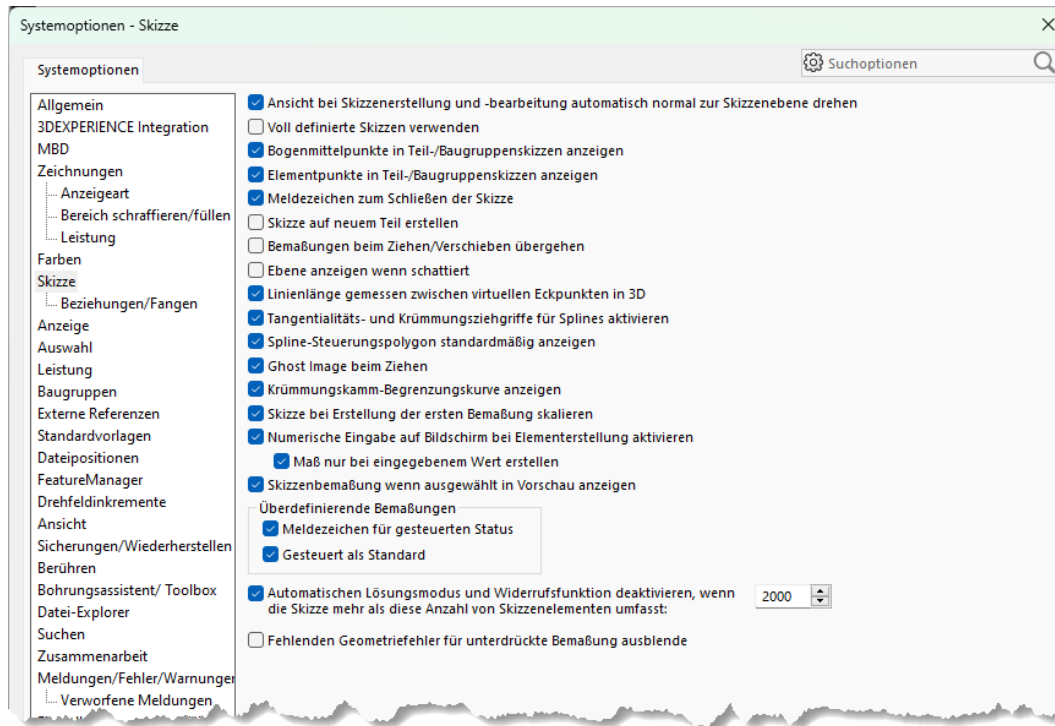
Systemoptionen - Skizze

Systemoptionen

Suchoptionen

Allgemein
3DEXPERIENCE Integration
MBD
Zeichnungen
Anzeigeart
Bereich schraffieren/füllen
Leistung
Farben
Skizze
Beziehungen/Fangen
Anzeige
Auswahl
Leistung
Baugruppen
Externe Referenzen
Standardvorlagen
Dateipositionen
FeatureManager
Drehfeldinkremente
Ansicht
Sicherungen/Wiederherstellen
Berühren
Bohrungsassistent/ Toolbox
Datei-Explorer
Suchen
Zusammenarbeit
Meldungen/Fehler/Warnunger
Verworfene Meldungen

Ansicht bei Skizzenerstellung und -bearbeitung automatisch normal zur Skizzenebene drehen
Voll definierte Skizzen verwenden
Bogenmittelpunkte in Teil-/Baugruppenskizzen anzeigen
Elementpunkte in Teil-/Baugruppenskizzen anzeigen
Meldezeichen zum Schließen der Skizze
Skizze auf neuem Teil erstellen
Bemaßungen beim Ziehen/Verschieben übergehen
Ebene anzeigen wenn schattiert
Linienlänge gemessen zwischen virtuellen Eckpunkten in 3D
Tangentialitäts- und Krümmungsziehgriffe für Splines aktivieren
Spline-Steuerungspolygon standardmäßig anzeigen
Ghost Image beim Ziehen
Krümmungskamm-Begrenzungskurve anzeigen
Skizze bei Erstellung der ersten Bemaßung skalieren
Numerische Eingabe auf Bildschirm bei Elementerstellung aktivieren
Maß nur bei eingegebenem Wert erstellen
Skizzenbemaßung wenn ausgewählt in Vorschau anzeigen
Überdefinierende Bemaßungen
Meldezeichen für gesteuerten Status
Gesteuert als Standard
Automatischen Lösungsmodus und Widerrufsfunktion deaktivieren, wenn die Skizze mehr als diese Anzahl von Skizzenelementen umfasst:
2000
Fehlenden Geometriefehler für unterdrückte Bemaßung ausblende